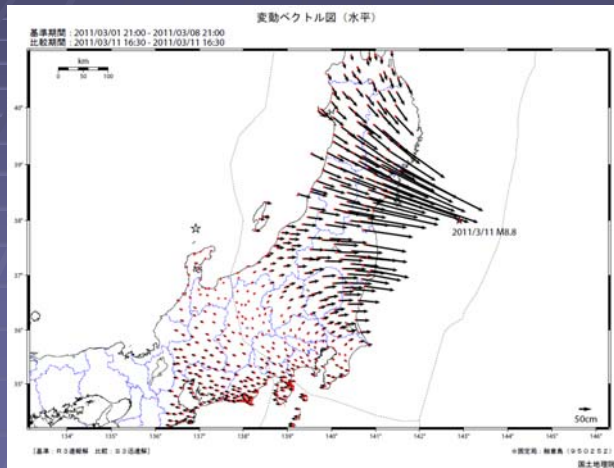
変動ベクトル図（水平）

基準期間：2011/03/01 21:00 - 2011/03/08 21:00
比較期間：2011/03/11 16:30 - 2011/03/11 16:30

km
0 50 100

40°
39°
38°
37°
36°
35°

2011/3/11 M8.8

50cm

134° 135° 136° 137° 138° 139° 140° 141° 142° 143° 144° 145° 146°

[基準：R３速報解 比較：Q３迅速解]

※固定局：福江島（950252）

国土地理院